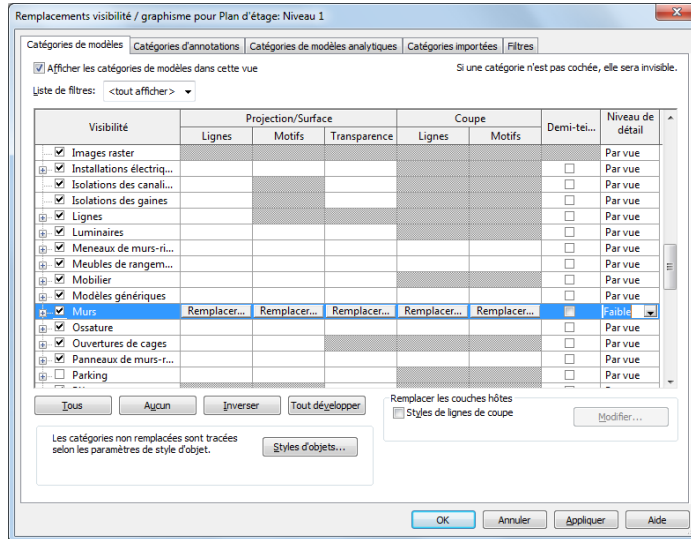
Remplacements visibilité / graphisme pour Plan d'étage: Niveau 1

Catégories de modèles | Catégories d'annotations | Catégories de modèles analytiques | Catégories importées | Filtres

Afficher les catégories de modèles dans cette vue

Si une catégorie n'est pas cochée, elle sera invisible.

Liste de filtres: <tout afficher>

| Visibilité | Projection/Surface: Lignes | Projection/Surface: Motifs | Projection/Surface: Transparence | Coupe: Lignes | Coupe: Motifs | Demi-tei... | Niveau de détail |
|---|---|---|---|---|---|---|---|
| Images raster | | | | | | | Par vue |
| Installations électriq... | | | | | | | Par vue |
| Isolations des canali... | | | | | | | Par vue |
| Isolations des gaines | | | | | | | Par vue |
| Lignes | | | | | | | Par vue |
| Luminaires | | | | | | | Par vue |
| Meneaux de murs-ri... | | | | | | | Par vue |
| Meubles de rangem... | | | | | | | Par vue |
| Mobilier | | | | | | | Par vue |
| Modèles génériques | | | | | | | Par vue |
| Murs | Remplacer... | Remplacer... | Remplacer... | Remplacer... | Remplacer... | | Faible |
| Ossature | | | | | | | Par vue |
| Ouvertures de cages | | | | | | | Par vue |
| Panneaux de murs-r... | | | | | | | Par vue |
| Parking | | | | | | | Par vue |

Tous | Aucun | Inverser | Tout développer

Remplacer les couches hôtes
Styles de lignes de coupe
Modifier...

Les catégories non remplacées sont tracées selon les paramètres de style d'objet.
Styles d'objets...

OK | Annuler | Appliquer | Aide